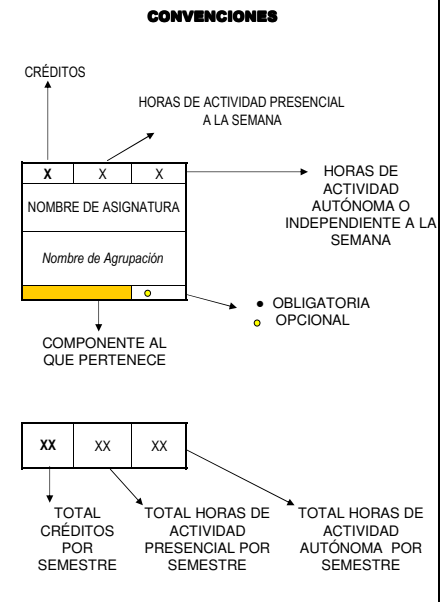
CONVENCIONES

CRÉDITOS

HORAS DE ACTIVIDAD PRESENCIAL A LA SEMANA

| X | X | X |
|---|---|---|

HORAS DE ACTIVIDAD AUTÓNOMA O INDEPENDIENTE A LA SEMANA

NOMBRE DE ASIGNATURA

Nombre de Agrupación

● OBLIGATORIA
● OPCIONAL

COMPONENTE AL QUE PERTENECE

| XX | XX | XX |
|---|---|---|

TOTAL CRÉDITOS POR SEMESTRE

TOTAL HORAS DE ACTIVIDAD PRESENCIAL POR SEMESTRE

TOTAL HORAS DE ACTIVIDAD AUTÓNOMA POR SEMESTRE